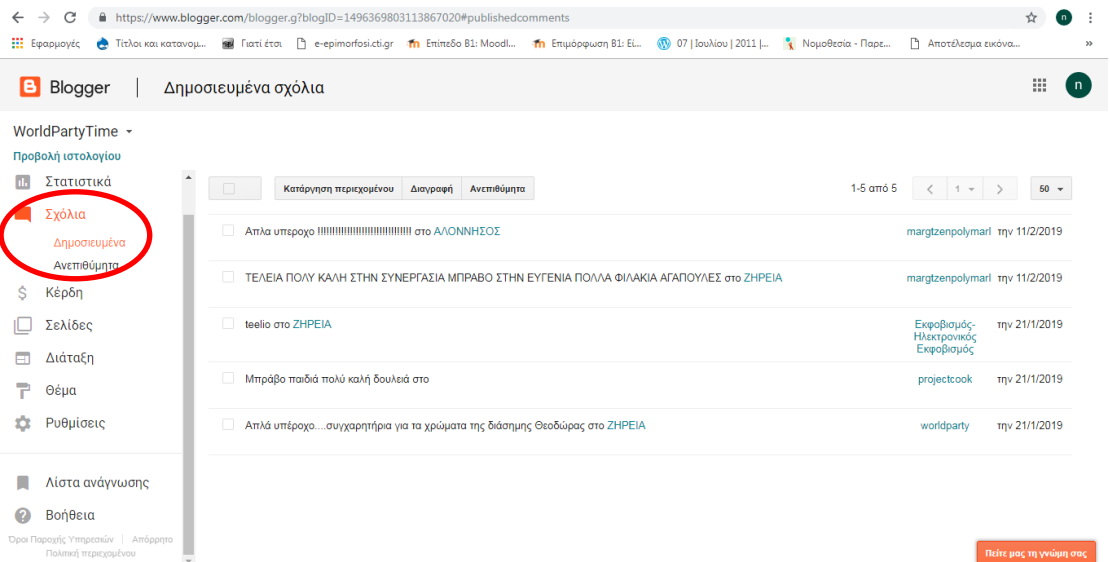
https://www.blogger.com/blogger.g?blogID=1496369803113867020#publishedcomments

Εφαρμογές | Τίτλοι και κατανομ... | Γιατί έτσι | e-epimorfosi.cti.gr | Επίπεδο Β1: Moodl... | Επιμόρφωση Β1: Ει... | 07 | Ιουλίου | 2011 |... | Νομοθεσία - Παρε... | Αποτέλεσμα εικόνα...

Blogger | Δημοσιευμένα σχόλια

n

WorldPartyTime

Προβολή ιστολογίου

Στατιστικά

Σχόλια

Δημοσιευμένα

Ανεπιθύμητα

Κέρδη

Σελίδες

Διάταξη

Θέμα

Ρυθμίσεις

Λίστα ανάγνωσης

Βοήθεια

Όροι Παροχής Υπηρεσιών | Απόρρητο
Πολιτική περιεχομένου

Κατάργηση περιεχομένου | Διαγραφή | Ανεπιθύμητα

1-5 από 5 | 1 | 50

| | | |
|---|---|---|
| Απλα υπεροχο !!!!!!!!!!!!!!!!!!!!!!!!!!!!!!! στο ΑΛΟΝΝΗΣΟΣ | margtzenpolymarl | την 11/2/2019 |
| ΤΕΛΕΙΑ ΠΟΛΥ ΚΑΛΗ ΣΤΗΝ ΣΥΝΕΡΓΑΣΙΑ ΜΠΡΑΒΟ ΣΤΗΝ ΕΥΓΕΝΙΑ ΠΟΛΛΑ ΦΙΛΑΚΙΑ ΑΓΑΠΟΥΛΕΣ στο ΖΗΡΕΙΑ | margtzenpolymarl | την 11/2/2019 |
| teelio στο ΖΗΡΕΙΑ | Εκφοβισμός-Ηλεκτρονικός Εκφοβισμός | την 21/1/2019 |
| Μπράβο παιδιά πολύ καλή δουλειά στο | projectcook | την 21/1/2019 |
| Απλά υπέροχο....συγχαρητήρια για τα χρώματα της διάσημης Θεοδώρας στο ΖΗΡΕΙΑ | worldparty | την 21/1/2019 |

Πείτε μας τη γνώμη σας